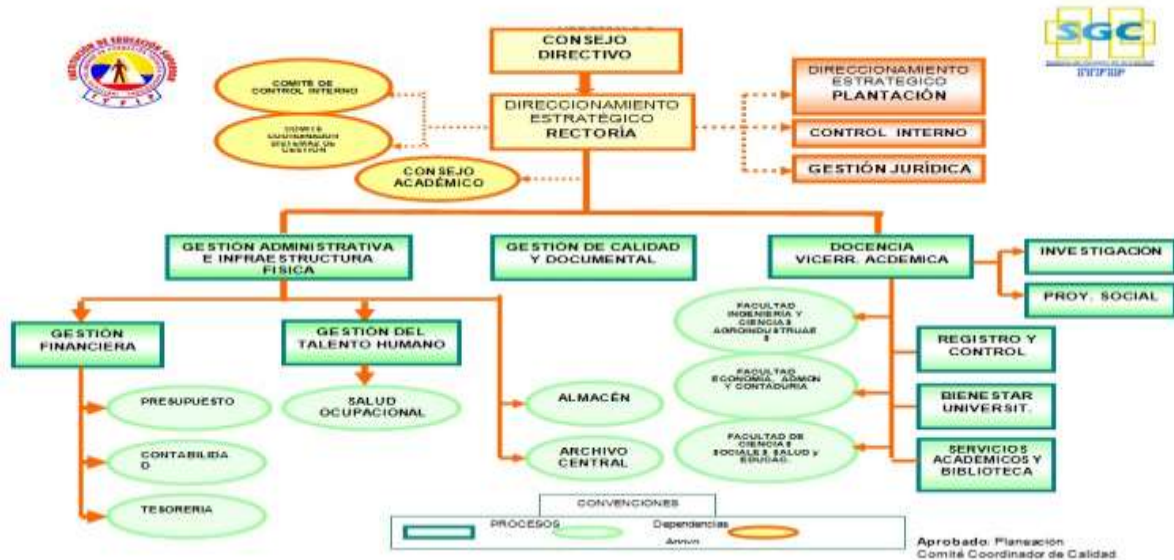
CONSEJO DIRECTIVO

SGC

COMITE DE CONTROL INTERNO

COMITÉ COORDINADOR SISTEMAS DE GESTIÓN

DIRECCIONAMIENTO ESTRATÉGICO RECTORÍA

CONSEJO ACADÉMICO

DIRECCIONAMIENTO ESTRATEGICO PLANTACIÓN

CONTROL INTERNO

GESTIÓN JURÍDICA

GESTION ADMINISTRATIVA E INFRAESTRUCTURA FISICA

GESTION DE CALIDAD Y DOCUMENTAL

DOCENCIA VICERR. ACDEMICA

INVESTIGACION

PROY. SOCIAL

GESTIÓN FINANCIERA

GESTIÓN DEL TALENTO HUMANO

FACULTAD INGENIERIA Y CIENCIAS AGROINDUSTRIALES

REGISTRO Y CONTROL

FACULTAD ECONOMIA, ADMON Y CONTADURIA

BIENESTAR UNIVERSIT.

PRESUPUESTO

SALUD OCUPACIONAL

ALMACÉN

FACULTAD DE CIENCIAS SOCIALES SALUD y EDUCAC.

SERVICIOS ACADEMICOS Y BIBLIOTECA

CONTABILIDAD

ARCHIVO CENTRAL

TESORERIA

CONVENCIONES

PROCESOS

Dependencias

Apoyo

Aprobado: Planeación
Comité Coordinador de Calidad